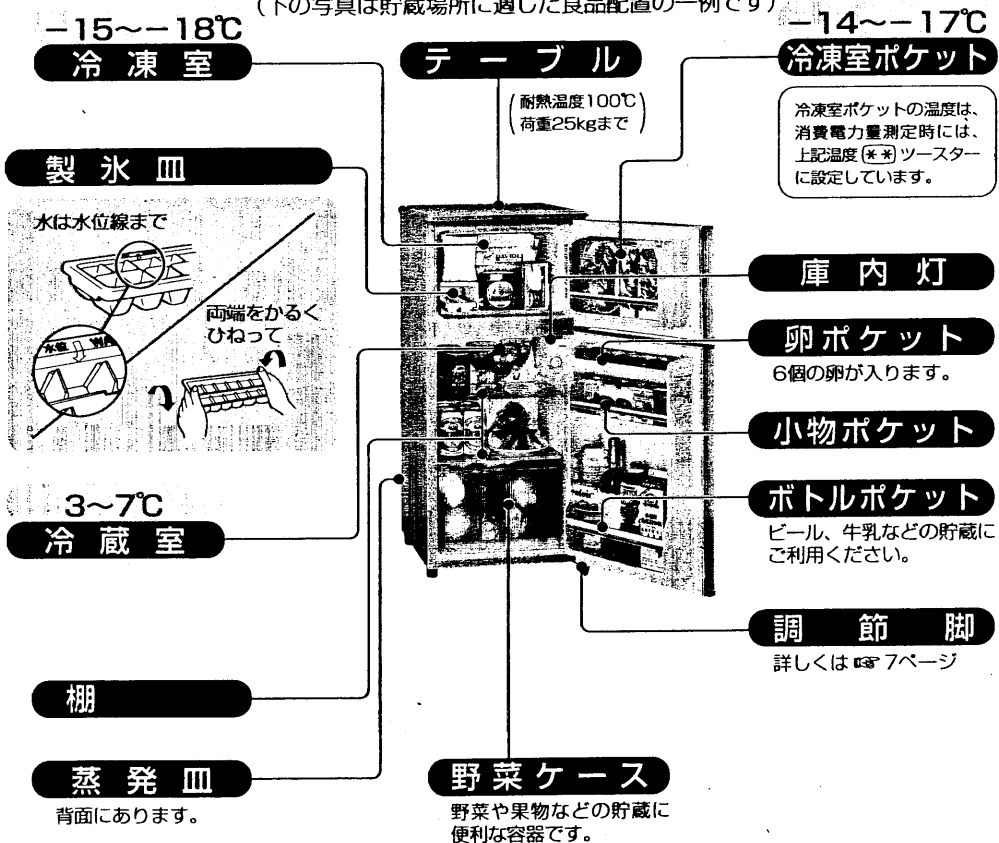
(下の写真は貯蔵場所に適した食品配置の一例です)

−15〜−18℃
冷凍室

テーブル
(耐熱温度100℃
荷重25kgまで)

−14〜−17℃
冷凍室ポケット

冷凍室ポケットの温度は、消費電力量測定時には、上記温度(✱✱)ツースターに設定しています。

製氷皿

水は水位線まで

両端をかるくひねって

庫内灯

卵ポケット
6個の卵が入ります。

小物ポケット

3〜7℃
冷蔵室

ボトルポケット
ビール、牛乳などの貯蔵にご利用ください。

調節脚
詳しくは☞7ページ

棚

蒸発皿
背面にあります。

野菜ケース
野菜や果物などの貯蔵に便利な容器です。